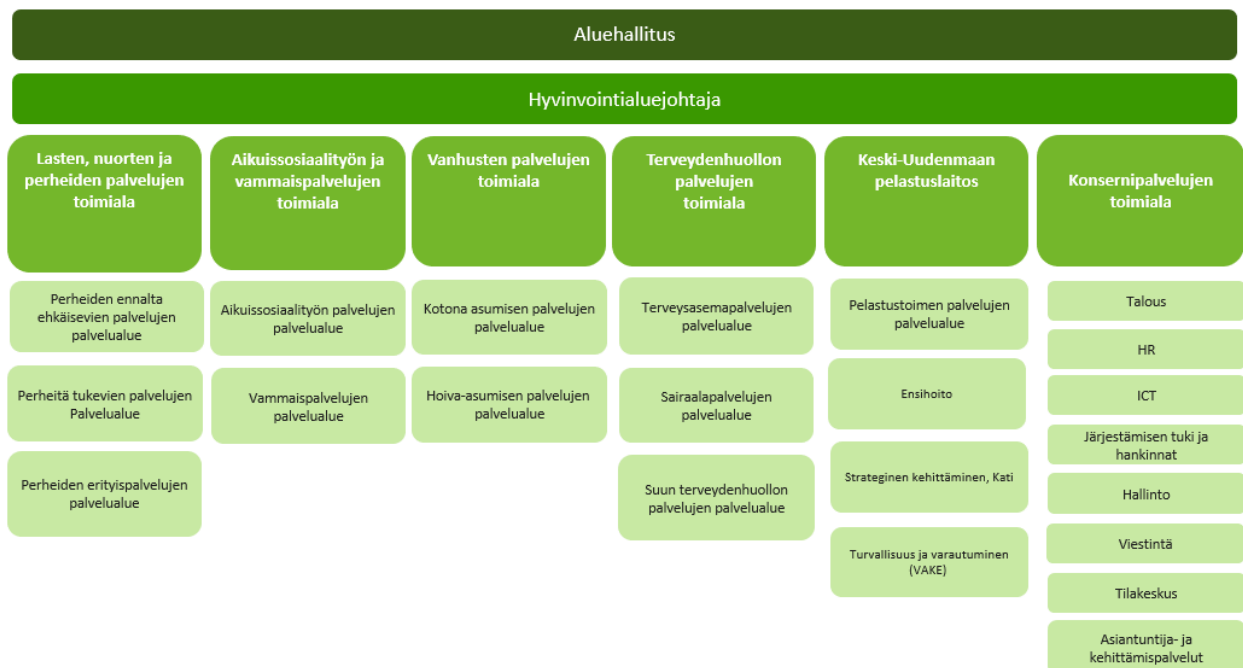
Aluehallitus

Hyvinvointialuejohtaja

Lasten, nuorten ja perheiden palvelujen toimiala

Perheiden ennalta ehkäisevien palvelujen palvelualue

Perheitä tukevien palvelujen Palvelualue

Perheiden erityispalvelujen palvelualue

Aikuissosiaalityön ja vammaispalvelujen toimiala

Aikuissosiaalityön palvelujen palvelualue

Vammaispalvelujen palvelualue

Vanhusten palvelujen toimiala

Kotona asumisen palvelujen palvelualue

Hoiva-asumisen palvelujen palvelualue

Terveydenhuollon palvelujen toimiala

Terveysasemapalvelujen palvelualue

Sairaalapalvelujen palvelualue

Suun terveydenhuollon palvelujen palvelualue

Keski-Uudenmaan pelastuslaitos

Pelastustoimen palvelujen palvelualue

Ensihoito

Strateginen kehittäminen, Kati

Turvallisuus ja varautuminen (VAKE)

Konsernipalvelujen toimiala

Talous

HR

ICT

Järjestämisen tuki ja hankinnat

Hallinto

Viestintä

Tilakeskus

Asiantuntija- ja kehittämispalvelut